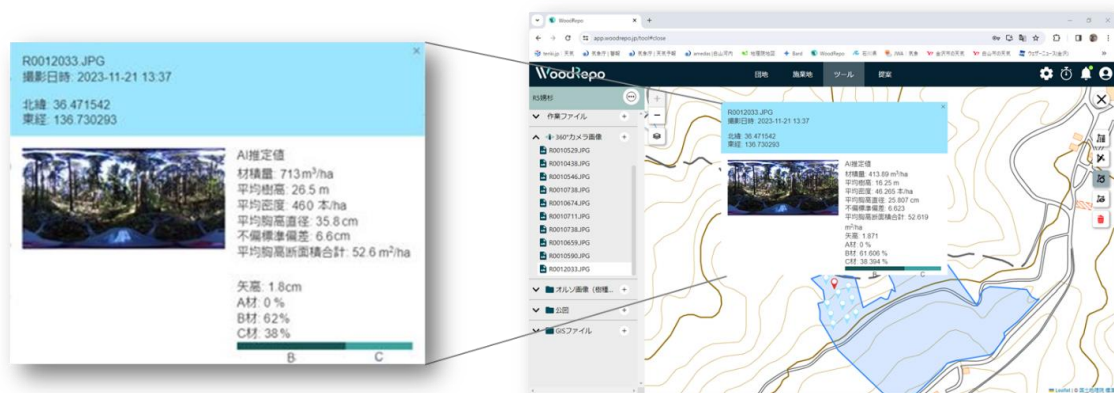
R0012033.JPG
撮影日時: 2023-11-21 13:37

北緯: 36.471542
東経: 136.730293

AI推定値
材積量: 713 $m^3$/ha
平均樹高: 26.5 m
平均密度: 460 本/ha
平均胸高直径: 35.8cm
不偏標準偏差: 6.6cm
平均胸高断面積合計: 52.6 $m^2$/ha

矢高: 1.8cm
A材: 0 %
B材: 62%
C材: 38 %
B C

WoodRepo
app.woodrepo.jp/tool#close

WoodRepo
団地 施業地 ツール 提案

RS構杉
作業ファイル
360°カメラ画像
R0010529.JPG
R0010438.JPG
R0010546.JPG
R0010738.JPG
R0010674.JPG
R0010738.JPG
R0010711.JPG
R0010738.JPG
R0010659.JPG
R0010590.JPG
R0012033.JPG
オルソ画像(樹種...
公図
GISファイル

R0012033.JPG
撮影日時: 2023-11-21 13:37

北緯: 36.471542
東経: 136.730293

AI推定値
材積量: 413.69 $m^3$/ha
平均樹高: 16.25 m
平均密度: 46.265 本/ha
平均胸高直径: 25.807 cm
不偏標準偏差: 6.623
平均胸高断面積合計: 52.619 $m^2$/ha
矢高: 1.871
A材: 0 %
B材: 61.606 %
C材: 38.394 %
B C

Leaflet | © 国土地理院